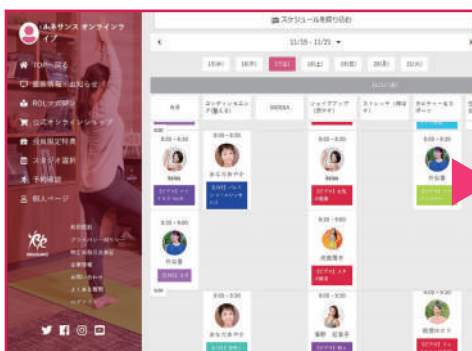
ルネサンス オンラインライブ

TOPへ戻る
最新情報・お知らせ
ROLメンバー
ロコモオンラインショップ
会員限定特典
スタジオ選択
予約確認
個人ページ

スケジュールを絞り込む

11/15 - 11/21

15(月) 16(火) 17(水) 18(木) 19(金) 20(土) 21(日)

9:00 - 9:30
9:00 - 9:30
9:00 - 9:30
9:00 - 9:30

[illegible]

9:30 - 9:30
9:00 - 9:30
9:00 - 9:30
9:00 - 9:30
9:00 - 9:30